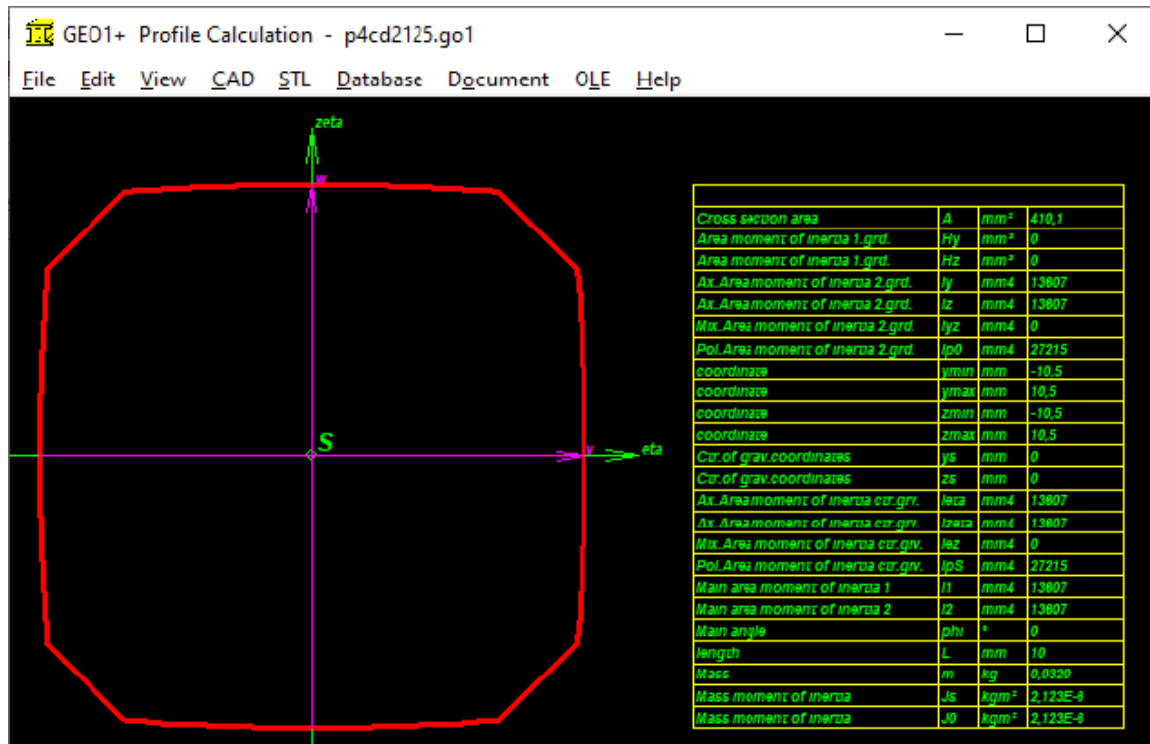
GEO1+ Profile Calculation - p4cd2125.go1

File Edit View CAD STL Database Document OLE Help

zeta

w

S

y

eta

| | | | |
|---|---|---|---|
| Cross section area | A | mm² | 410,1 |
| Area moment of inertia 1.grd. | Hy | mm³ | 0 |
| Area moment of inertia 1.grd. | Hz | mm³ | 0 |
| Ax.Area moment of inertia 2.grd. | Iy | mm4 | 13607 |
| Ax.Area moment of inertia 2.grd. | Iz | mm4 | 13607 |
| Mix.Area moment of inertia 2.grd. | Iyz | mm4 | 0 |
| Pol.Area moment of inertia 2.grd. | Ip0 | mm4 | 27215 |
| coordinate | ymin | mm | -10,5 |
| coordinate | ymax | mm | 10,5 |
| coordinate | zmin | mm | -10,5 |
| coordinate | zmax | mm | 10,5 |
| Ctr.of grav.coordinates | ys | mm | 0 |
| Ctr.of grav.coordinates | zs | mm | 0 |
| Ax.Area moment of inertia ctr.grv. | Ieta | mm4 | 13607 |
| Ax.Area moment of inertia ctr.grv. | Izeta | mm4 | 13607 |
| Mix.Area moment of inertia ctr.grv. | Iez | mm4 | 0 |
| Pol.Area moment of inertia ctr.grv. | IpS | mm4 | 27215 |
| Main area moment of inertia 1 | I1 | mm4 | 13607 |
| Main area moment of inertia 2 | I2 | mm4 | 13607 |
| Main angle | phi | ° | 0 |
| length | L | mm | 10 |
| Mass | m | kg | 0,0320 |
| Mass moment of inertia | Js | kgm² | 2,123E-8 |
| Mass moment of inertia | J0 | kgm² | 2,123E-8 |